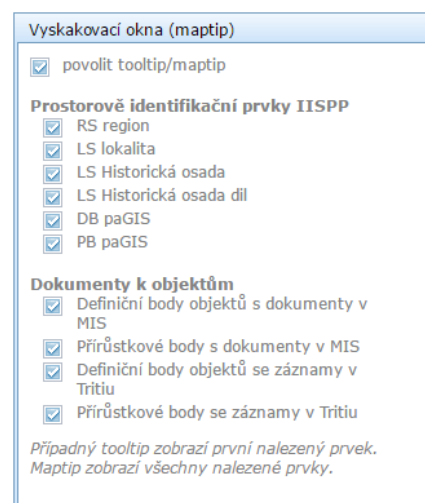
Vyskakovací okna (maptip)

povolit tooltip/maptip

Prostorově identifikační prvky IISPP

RS region

LS lokalita

LS Historická osada

LS Historická osada díl

DB paGIS

PB paGIS

Dokumenty k objektům

Definiční body objektů s dokumenty v MIS

Přírůstkové body s dokumenty v MIS

Definiční body objektů se záznamy v Tritiu

Přírůstkové body se záznamy v Tritiu

Případný tooltip zobrazí první nalezený prvek. Maptip zobrazí všechny nalezené prvky.